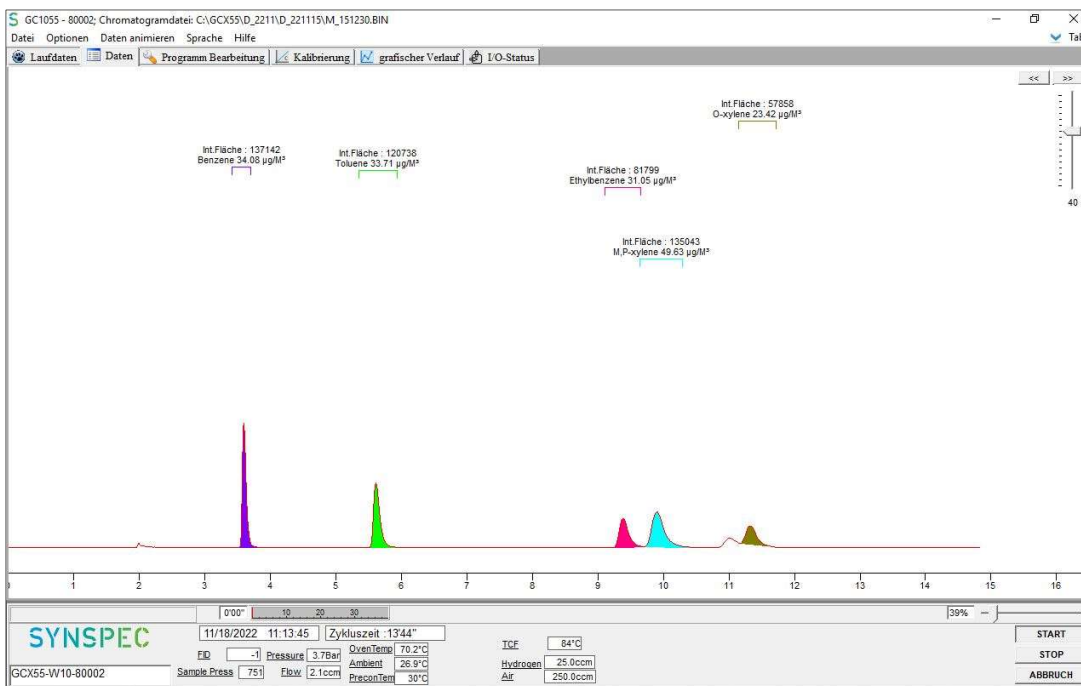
S GC1055 - 80002; Chromatogramdatei: C:\GCX55\D_2211\D_221115\M_151230.BIN

Datei Optionen Daten animieren Sprache Hilfe

Tal

Laufdaten Daten Programm Bearbeitung Kalibrierung grafischer Verlauf I/O-Status

<< >>

Int.Fläche : 57858
O-xylene 23.42 µg/M³

Int.Fläche : 137142
Benzene 34.08 µg/M³

Int.Fläche : 120738
Toluene 33.71 µg/M³

Int.Fläche : 81799
Ethylbenzene 31.05 µg/M³

Int.Fläche : 135043
M,P-xylene 49.63 µg/M³

40

1 2 3 4 5 6 7 8 9 10 11 12 13 14 15 16

0'00" 10 20 30

39%

SYNSPEC

11/18/2022 11:13:45

Zykluszeit :13'44"

FID -1

Pressure 3.7Bar

OvenTemp 70.2°C

Ambient 26.9°C

PreconTem 30°C

Sample Press 751

Flow 2.1ccm

TCF 84°C

Hydrogen 25.0ccm

Air 250.0ccm

GCX55-W10-80002

START

STOP

ABBRUCH